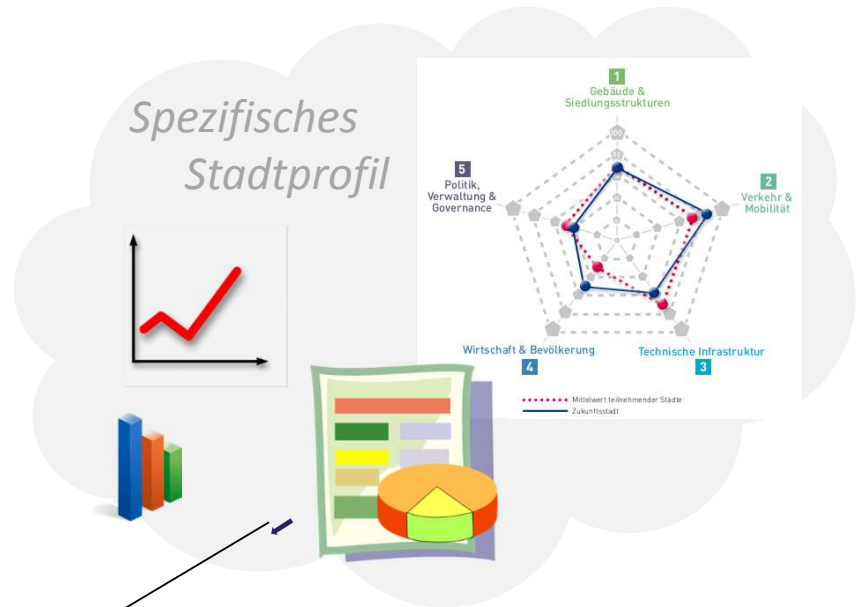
Spezifisches Stadtprofil

1 Gebäude & Siedlungsstrukturen

2 Verkehr & Mobilität

3 Technische Infrastruktur

4 Wirtschaft & Bevölkerung

5 Politik, Verwaltung & Governance

Mittelwert teilnehmender Städte
Zukunftsstadt